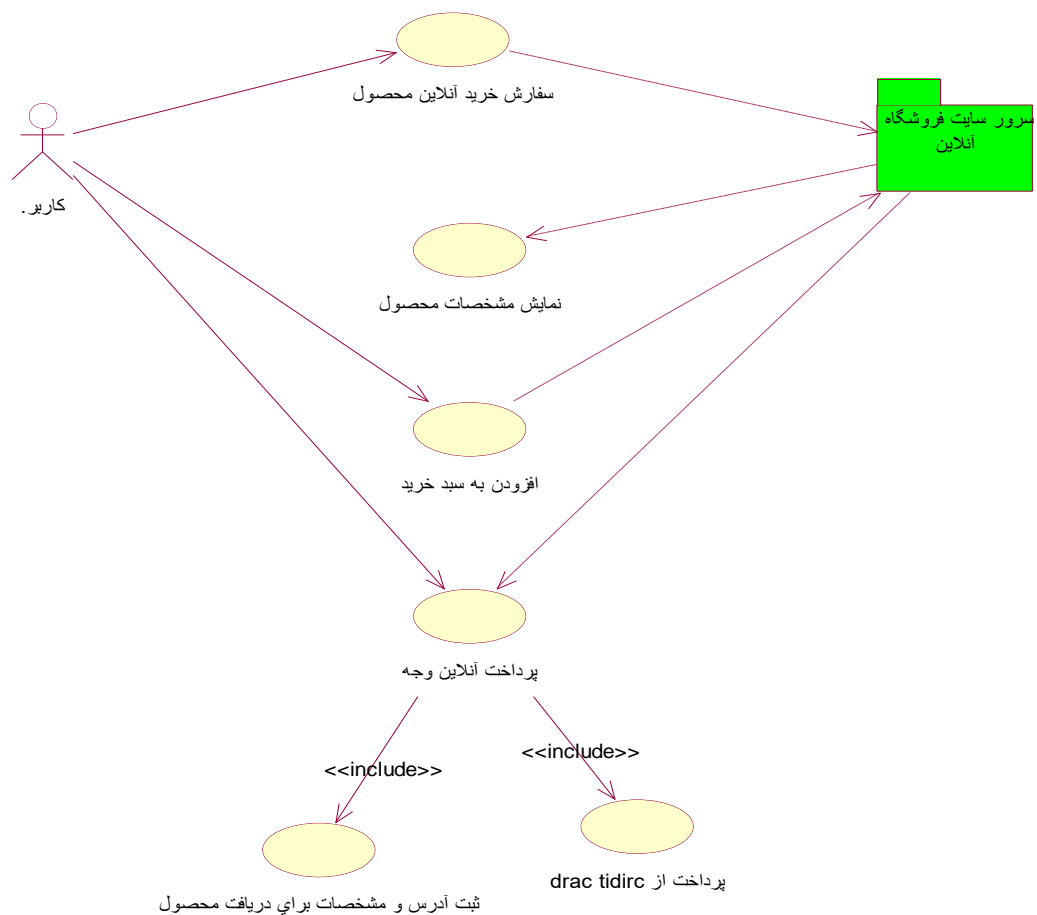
سفارش خريد آنلاين محصول

سرور سايت فروشگاه آنلاين

كاربر.

نمايش مشخصات محصول

افزودن به سبد خريد

پرداخت آنلاين وجه

<<include>>

<<include>>

ثبت آدرس و مشخصات براي دريافت محصول

پرداخت از drac tidirc